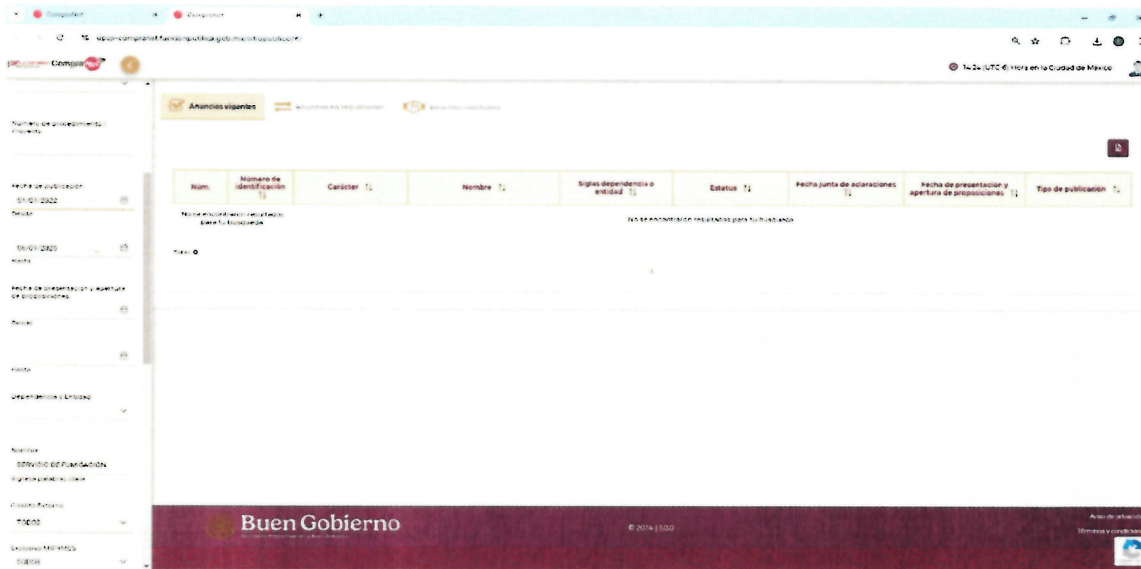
CompraNet
upcp-compranet.hacienda.gob.mx/sitiopublico/#/
CompraNet
14:24 (UTC-6) Hora en la Ciudad de México

Número de procedimiento / Proyecto

Fecha de publicación
01/01/2022
Desde
06/01/2025
Hasta
Fecha de presentación y apertura de proposiciones
Desde
Hasta
Dependencia o Entidad
Nombre
SERVICIO DE FUMIGACIÓN
Ingresa palabra clave
Carácter
TODOS
Estatus
TODOS

Anuncios vigentes
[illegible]
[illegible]

| Núm. | Número de identificación | Carácter | Nombre | Siglas dependencia o entidad | Estatus | Fecha junta de aclaraciones | Fecha de presentación y apertura de proposiciones | Tipo de publicación |
|---|---|---|---|---|---|---|---|---|
| No se encontraron resultados para tu búsqueda | | | No se encontraron resultados para tu búsqueda | | | | | |

Total: 0

Buen Gobierno
© 2024 | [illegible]
Aviso de privacidad
Términos y condiciones